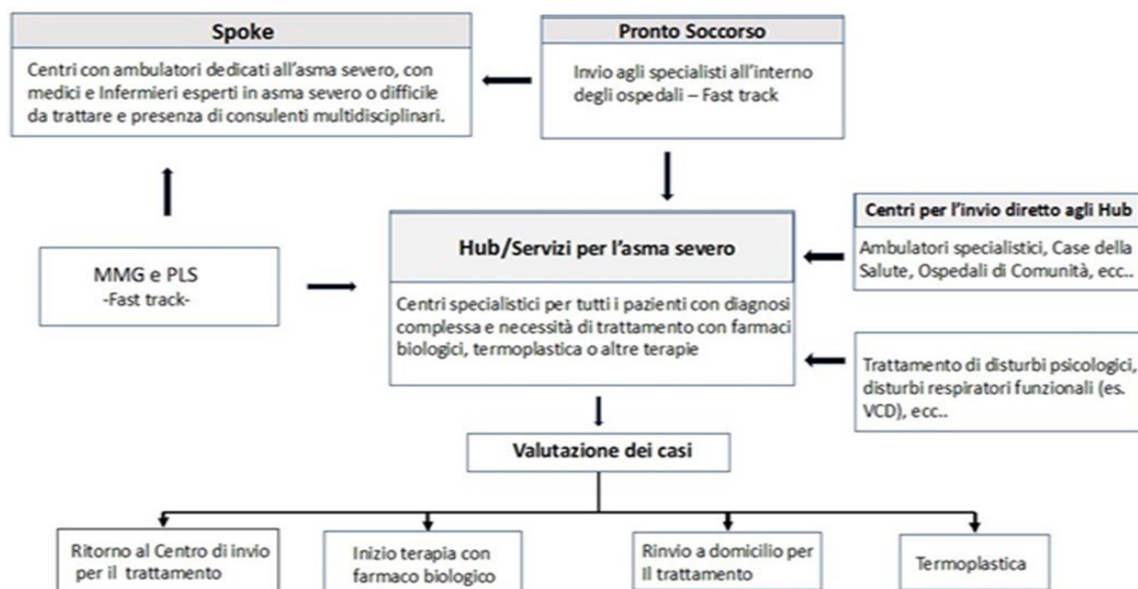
Spoke

Centri con ambulatori dedicati all'asma severo, con medici e Infermieri esperti in asma severo o difficile da trattare e presenza di consulenti multidisciplinari.

Pronto Soccorso

Invio agli specialisti all'interno degli ospedali – Fast track

MMG e PLS
-Fast track-

Hub/Servizi per l'asma severo

Centri specialistici per tutti i pazienti con diagnosi complessa e necessità di trattamento con farmaci biologici, termoplastica o altre terapie

Centri per l'invio diretto agli Hub

Ambulatori specialistici, Case della Salute, Ospedali di Comunità, ecc..

Trattamento di disturbi psicologici, disturbi respiratori funzionali (es. VCD), ecc..

Valutazione dei casi

Ritorno al Centro di invio per il trattamento

Inizio terapia con farmaco biologico

Rinvio a domicilio per Il trattamento

Termoplastica